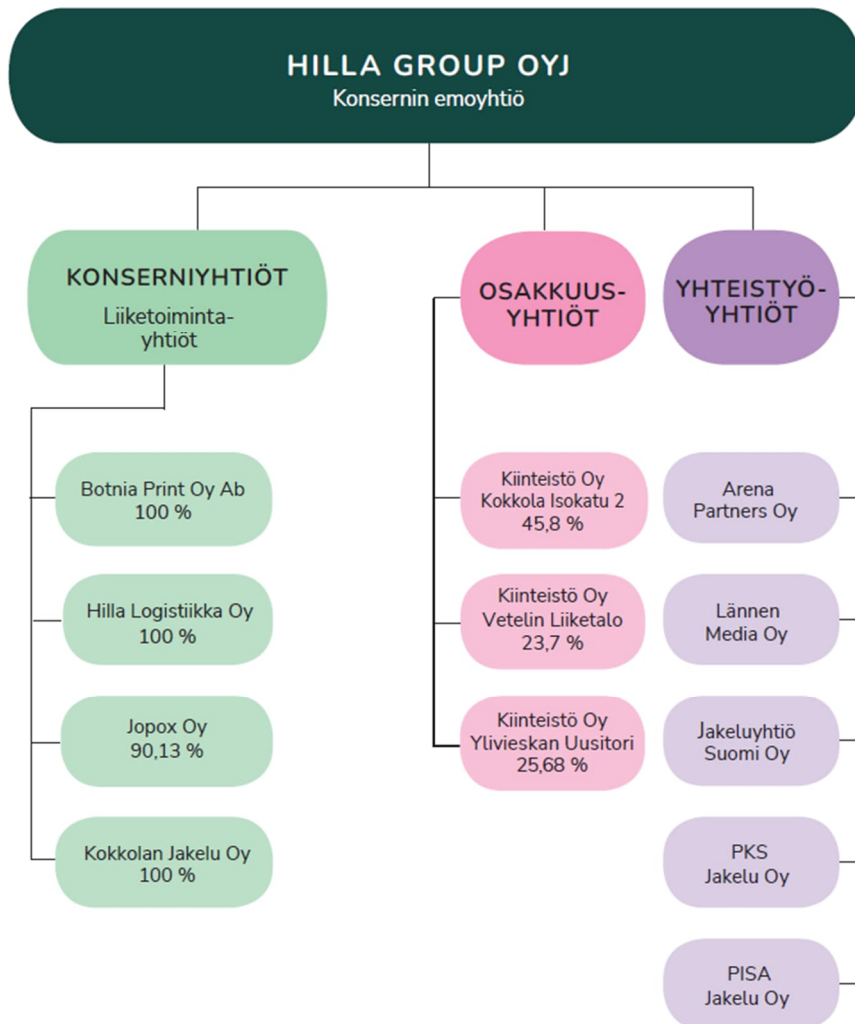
HILLA GROUP OYJ
Konsernin emoyhtiö

KONSERNIYHTIÖT
Liiketoiminta-yhtiöt

OSAKKUUS-YHTIÖT

YHTEISTYÖ-YHTIÖT

Botnia Print Oy Ab
100 %

Hilla Logistiikka Oy
100 %

Jopox Oy
90,13 %

Kokkolan Jakelu Oy
100 %

Kiinteistö Oy Kokkola Isokatu 2
45,8 %

Kiinteistö Oy Vetelin Liiketalo
23,7 %

Kiinteistö Oy Ylivieskan Uusitori
25,68 %

Arena Partners Oy

Lännen Media Oy

Jakeluyhtiö Suomi Oy

PKS Jakelu Oy

PISA Jakelu Oy